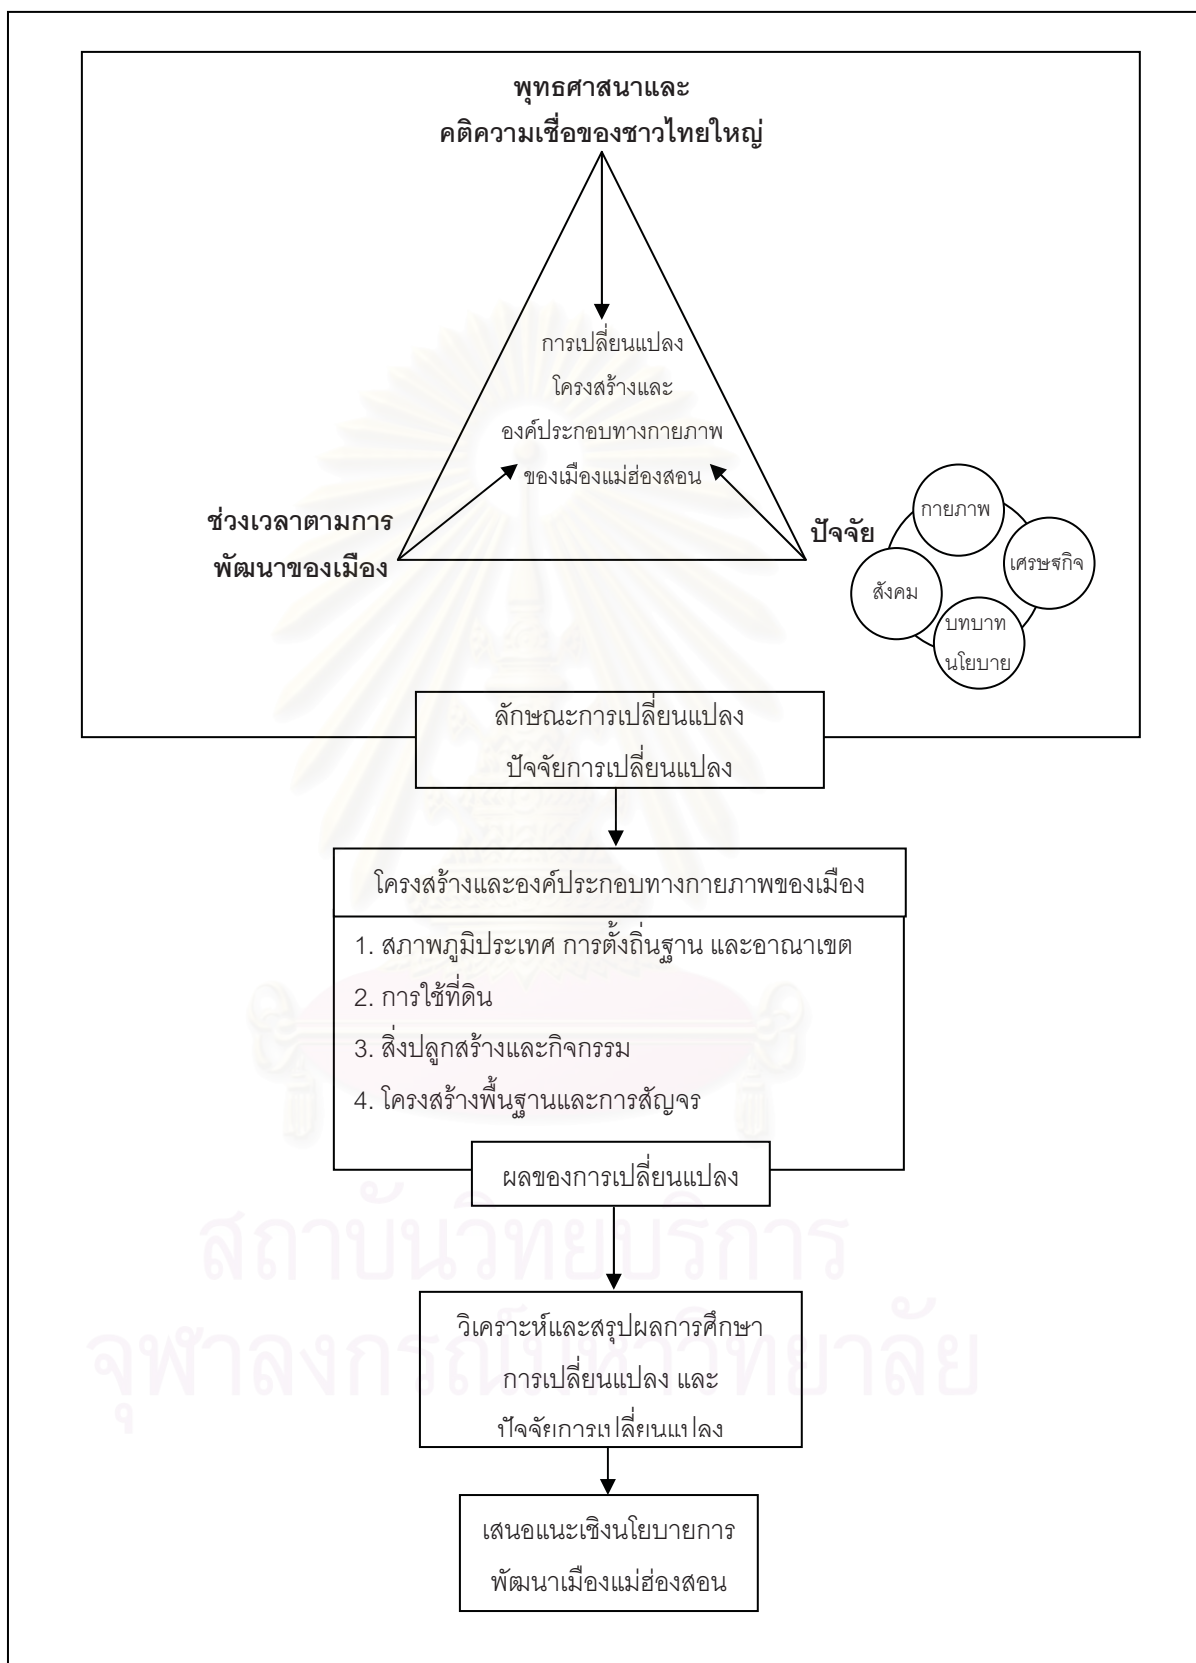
พุทธศาสนาและ
คติความเชื่อของชาวไทยใหญ่

การเปลี่ยนแปลง
โครงสร้างและ
องค์ประกอบทางกายภาพ
ของเมืองแม่ฮ่องสอน

ช่วงเวลาตามการ
พัฒนาของเมือง

ปัจจัย

กายภาพ

เศรษฐกิจ

สังคม

บทบาท
นโยบาย

ลักษณะการเปลี่ยนแปลง
ปัจจัยการเปลี่ยนแปลง

โครงสร้างและองค์ประกอบทางกายภาพของเมือง

1. สภาพภูมิประเทศ การตั้งถิ่นฐาน และอาณาเขต
2. การใช้ที่ดิน
3. สิ่งปลูกสร้างและกิจกรรม
4. โครงสร้างพื้นฐานและการสัญจร

ผลของการเปลี่ยนแปลง

วิเคราะห์และสรุปผลการศึกษา
การเปลี่ยนแปลง และ
ปัจจัยการเปลี่ยนแปลง

เสนอแนะเชิงนโยบายการ
พัฒนาเมืองแม่ฮ่องสอน

สถาบันวิทยบริการ
จุฬาลงกรณ์มหาวิทยาลัย